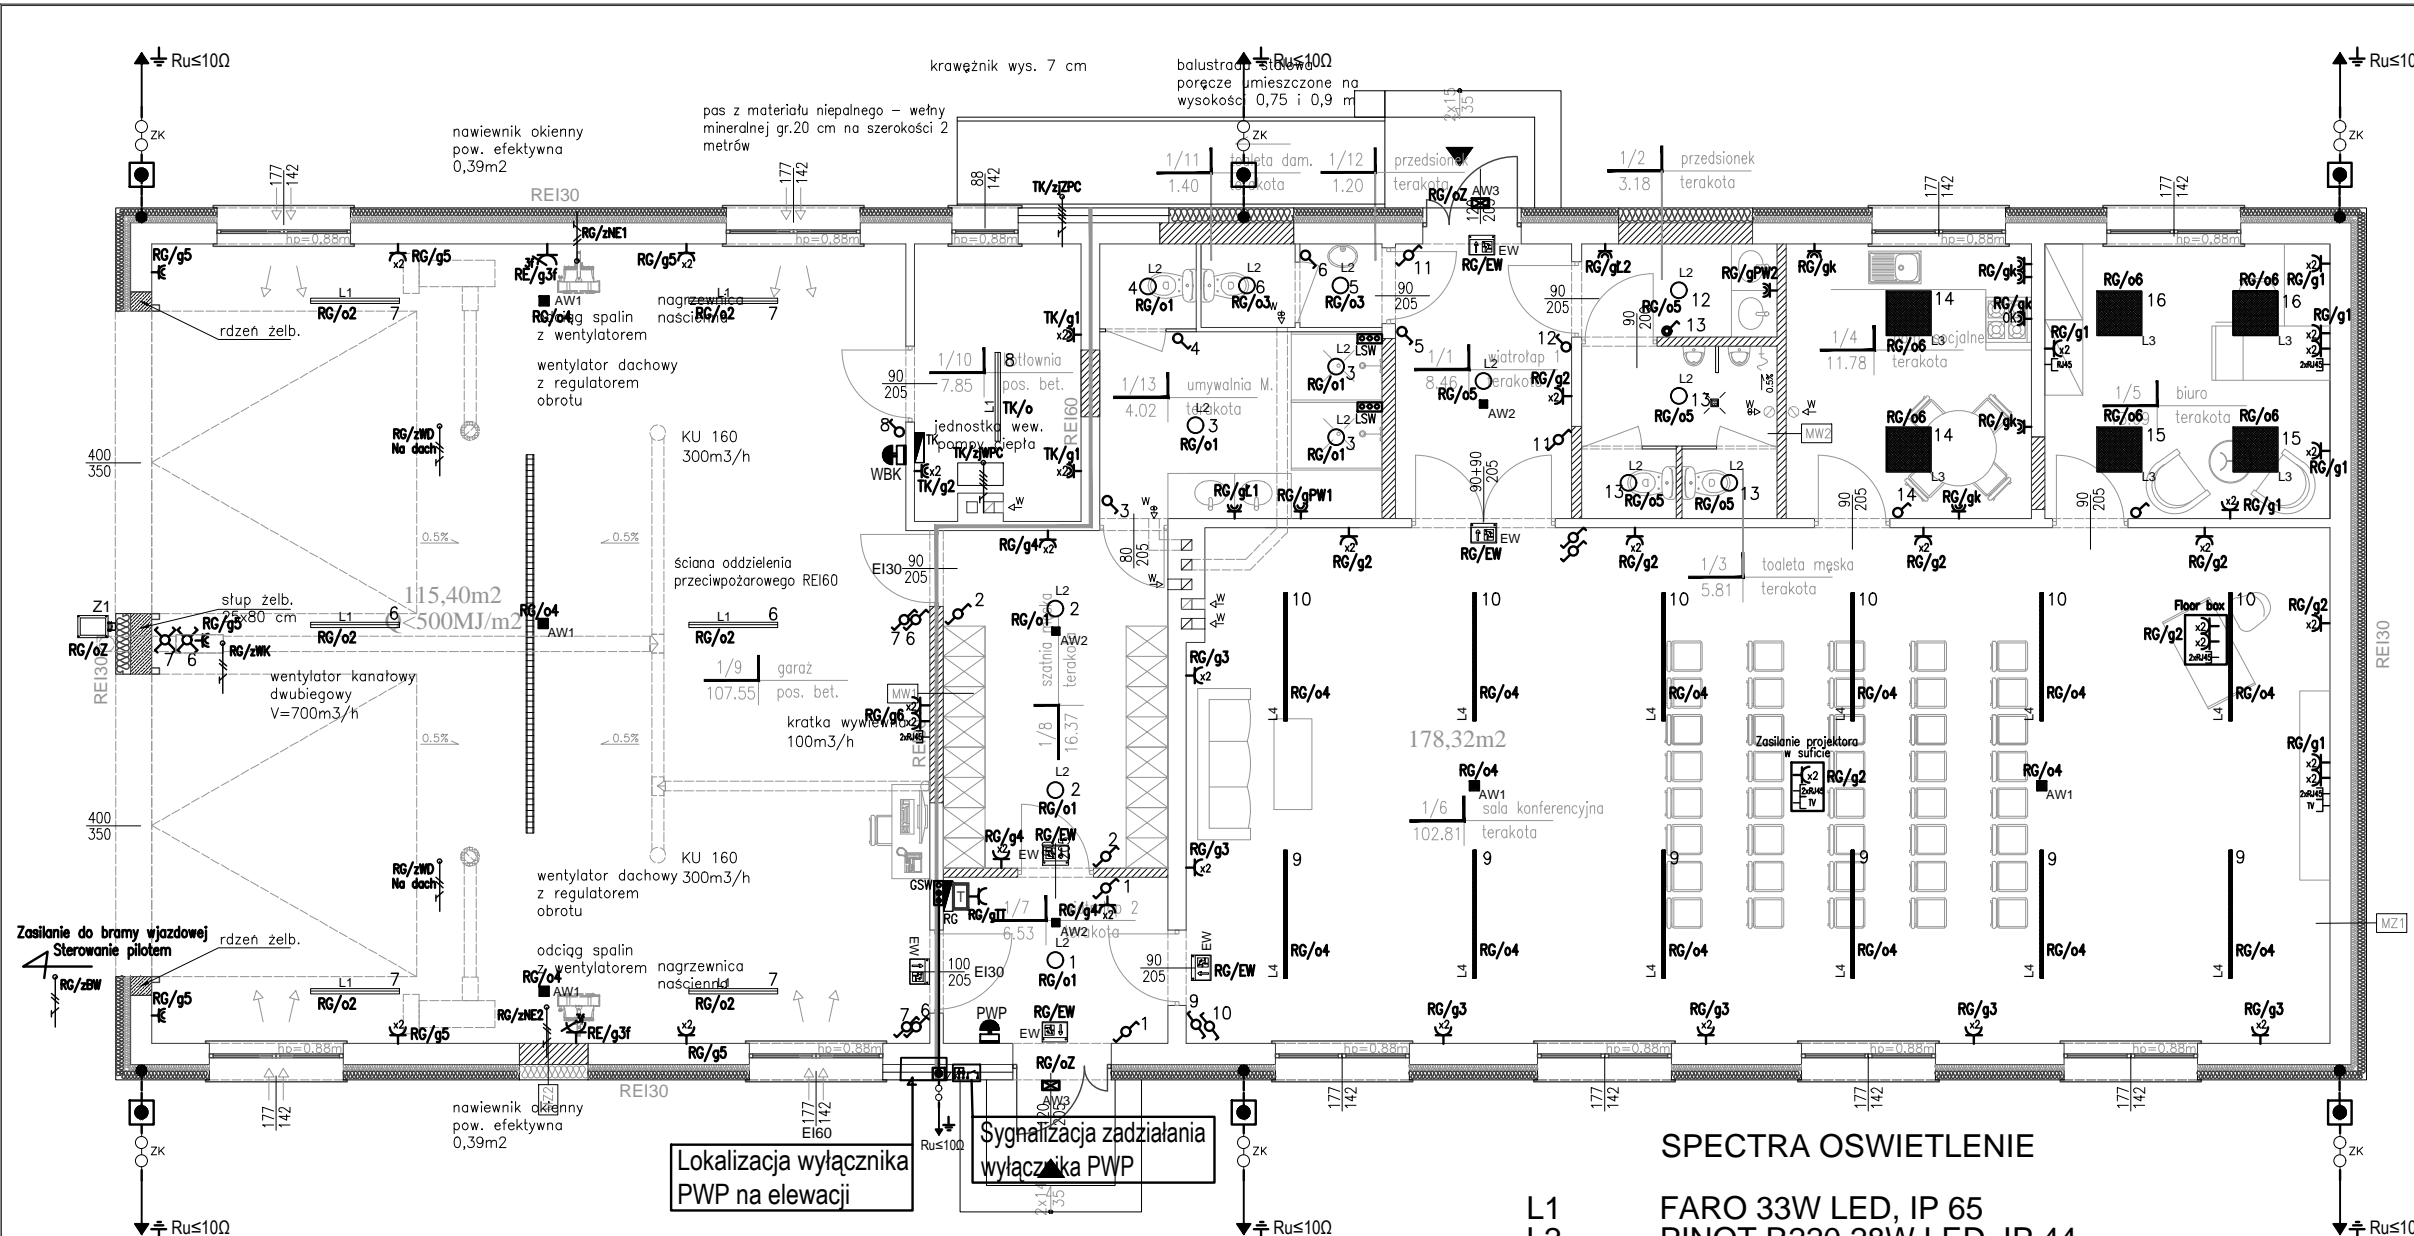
Ru≤10Ω
krawężnik wys. 7 cm
balustrada stalowa poręcze umieszczone na wysokości 0,75 i 0,9 m
Ru≤10Ω
Ru≤10
pas z materiału niepalnego – wełny mineralnej gr.20 cm na szerokości 2 metrów
nawiewnik okienny pow. efektywna 0,39m2
ZK
ZK
ZK
REI30
1/11 toaleta dam. 1.40 terakota
1/12 przedsionek 1.20 terakota
1/2 przedsionek 3.18 terakota
TK/z/ZPC
RG/oZ AW3
RG/EW
RG/g5 RG/g5 RG/zNE1 RE/g3f RG/g5
AW1 odciąg spalin z wentylatorem nagrzewnica naścienna RG/o4 RG/o2 7
L1 RG/o2 7
rdzeń żelb.
wentylator dachowy z regulatorem obrotu
1/10 kotłownia 7.85 pos. bet.
TK/o jednostka wew. pompy ciepła
TK/g1 TK/g1 TK/g2 TK/z/WPC WBK
1/13 umywalnia M. 4.02 terakota
RG/o1 RG/o3 RG/o3 RG/o1 RG/o1 RG/o1
1/1 wiatrołap 8.46 terakota RG/o5 AW2 RG/g2
RG/gL2 RG/gPW2 RG/gk RG/o5 RG/o5 RG/o5 RG/o5
1/4 socjalne 11.78 terakota RG/o6 RG/o6 RG/gk
1/5 biuro terakota RG/o6 RG/o6 RG/g1
KU 160 300m3/h
RG/zWD Na dach
400 350
RG/gL1 RG/gPW1
RG/g4 EI30
115,40m2 Q<500MJ/m2
ściana oddzielenia przeciwpożarowego REI60
Z1 słup żelb. 25x80 cm RG/oZ RG/g5 RG/zWK RG/o4 AW1 RG/o2 L1 6
1/9 garaż 107.55 pos. bet.
wentylator kanałowy dwubiegowy V=700m3/h
kratka wywiewna 100m3/h RG/g6
RG/o1 AW2 szatnia męska terakota
1/8 16.37
RG/g3
1/3 toaleta męska 5.81 terakota
RG/g2 RG/g2 RG/g2 RG/g2
10 10 10 10 10 10
Floor box RG/g2
RG/o4 RG/o4 RG/o4 RG/o4 RG/o4 RG/o4
178,32m2
Zasilanie projektora w suficie RG/g2
RG/o4 AW1 RG/o4 AW1
1/6 sala konferencyjna 102.81 terakota
RG/g1
REI30
9 9 9 9 9 9
KU 160 300m3/h
RG/g4 RG/EW
RG/zWD Na dach
GSW RG RG/gT RG/g4
1/7 hol 2 6.53 terakota AW2
RG/o1
Zasilanie do bramy wjazdowej Sterowanie pilotem RG/zBW
rdzeń żelb.
odciąg spalin z wentylatorem nagrzewnica naścienna RG/o4 AW1
RG/g5 RG/zNE2 RE/g3f RG/g5 RG/o2
EI30 RG/EW
PWP RG/EW RG/oZ AW3
RG/g3 RG/g3 RG/g3 RG/g3
MZ1
hp=0,88m
REI30
nawiewnik okienny pow. efektywna 0,39m2
EI60
Lokalizacja wyłącznika PWP na elewacji
Ru≤10Ω
Sygnalizacja zadziałania wyłącznika PWP
SPECTRA OSWIETLENIE
L1 FARO 33W LED, IP 65
L2 PINOT P330 28W LED, IP 44
Ru≤10Ω
Ru≤10Ω
Ru≤10